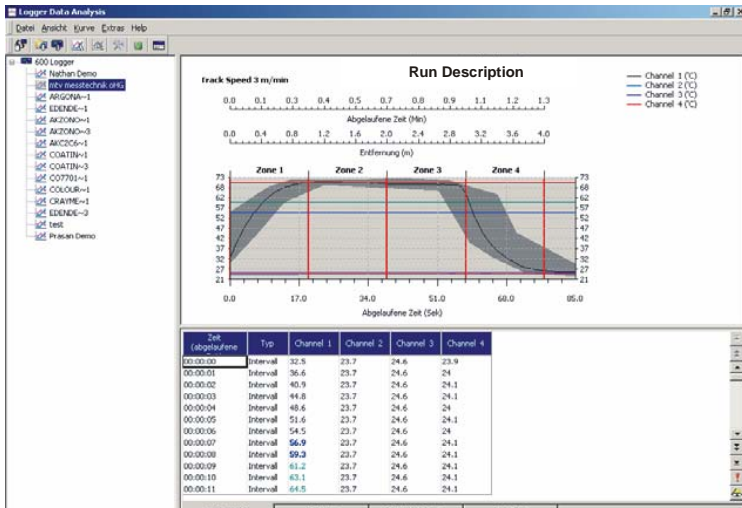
Logger Data Analysis

Datei Ansicht Kurve Extras Help

600 Logger
Nathan Demo
mtv messtechnik oHG
ARGONA~1
EDENDE~1
AKZONO~1
AKZONO~3
AKC2C6~1
COATIN~1
COATIN~3
CO7701~1
COLOUR~1
CRAYME~1
EDENDE~3
test
Prasan Demo

Track Speed 3 m/min

Run Description

Channel 1 (°C)
Channel 2 (°C)
Channel 3 (°C)
Channel 4 (°C)

0.0 0.1 0.3 0.4 0.5 0.7 0.8 0.9 1.1 1.2 1.3
Abgelaufene Zeit (Min)

0.0 0.4 0.8 1.2 1.6 2.0 2.4 2.8 3.2 3.6 4.0
Entfernung (m)

Zone 1 Zone 2 Zone 3 Zone 4

73 68 62 57 52 47 42 37 32 27 21

73 68 62 57 52 47 42 37 32 27 21

0.0 17.0 34.0 51.0 68.0 85.0
Abgelaufene Zeit (Sek)

| Zeit (abgelaufene | Typ | Channel 1 | Channel 2 | Channel 3 | Channel 4 |
|---|---|---|---|---|---|
| 00:00:00 | Intervall | 32.5 | 23.7 | 24.6 | 23.9 |
| 00:00:01 | Intervall | 36.6 | 23.7 | 24.6 | 24 |
| 00:00:02 | Intervall | 40.9 | 23.7 | 24.6 | 24.1 |
| 00:00:03 | Intervall | 44.8 | 23.7 | 24.6 | 24.1 |
| 00:00:04 | Intervall | 48.6 | 23.7 | 24.6 | 24 |
| 00:00:05 | Intervall | 51.6 | 23.7 | 24.6 | 24.1 |
| 00:00:06 | Intervall | 54.5 | 23.7 | 24.6 | 24 |
| 00:00:07 | Intervall | 56.9 | 23.7 | 24.6 | 24.1 |
| 00:00:08 | Intervall | 59.3 | 23.7 | 24.6 | 24.1 |
| 00:00:09 | Intervall | 61.2 | 23.7 | 24.6 | 24.1 |
| 00:00:10 | Intervall | 63.1 | 23.7 | 24.6 | 24.1 |
| 00:00:11 | Intervall | 64.5 | 23.7 | 24.6 | 24.1 |